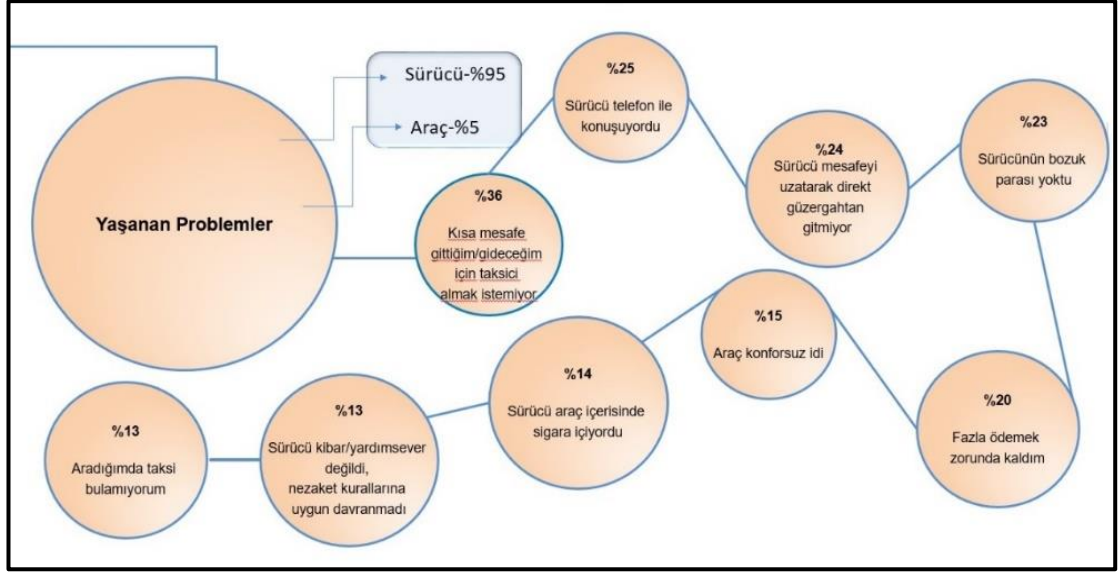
Yaşanan Problemler

Sürücü-%95

Araç-%5

%36
Kısa mesafe gittiğim/gideceğim için taksici almak istemiyor

%25
Sürücü telefon ile konuşuyordu

%24
Sürücü mesafeyi uzatarak direkt güzergahtan gitmiyor

%23
Sürücünün bozuk parası yoktu

%20
Fazla ödemek zorunda kaldım

%15
Araç konforsuz idi

%14
Sürücü araç içerisinde sigara içiyordu

%13
Sürücü kibar/yardımsever değildi, nezaket kurallarına uygun davranmadı

%13
Aradığımda taksi bulamıyorum